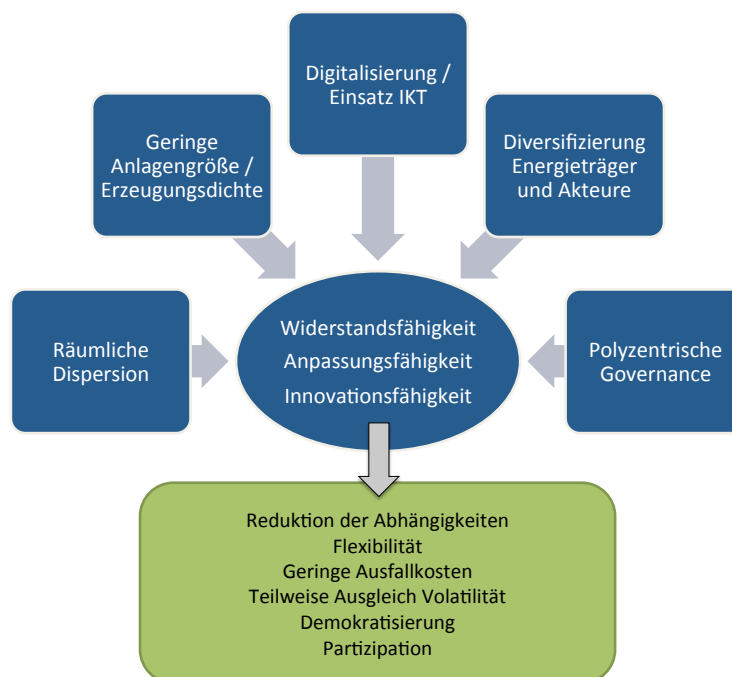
Digitalisierung / Einsatz IKT

Geringe Anlagengröße / Erzeugungsdichte

Diversifizierung Energieträger und Akteure

Räumliche Dispersion

Widerstandsfähigkeit
Anpassungsfähigkeit
Innovationsfähigkeit

Polyzentrische Governance

Reduktion der Abhängigkeiten
Flexibilität
Geringe Ausfallkosten
Teilweise Ausgleich Volatilität
Demokratisierung
Partizipation